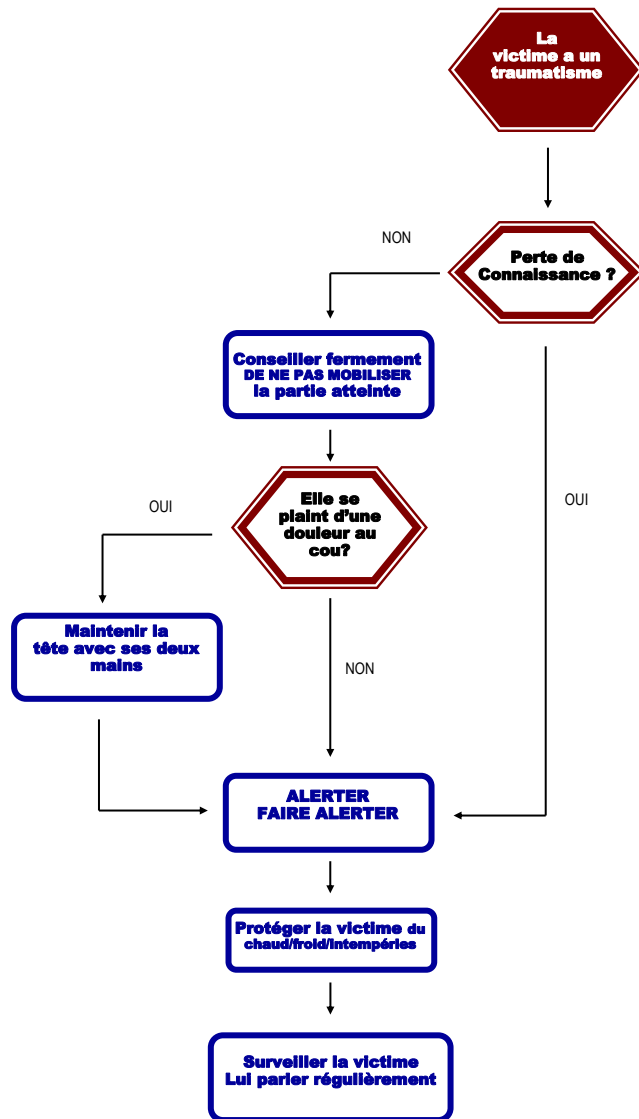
La victime a un traumatisme

NON

Perte de Connaissance ?

Conseiller fermement DE NE PAS MOBILISER la partie atteinte

OUI

Elle se plaint d'une douleur au cou?

OUI

Maintenir la tête avec ses deux mains

NON

ALERTER
FAIRE ALERTER

Protéger la victime du chaud/froid/intempéries

Surveiller la victime
Lui parler régulièrement